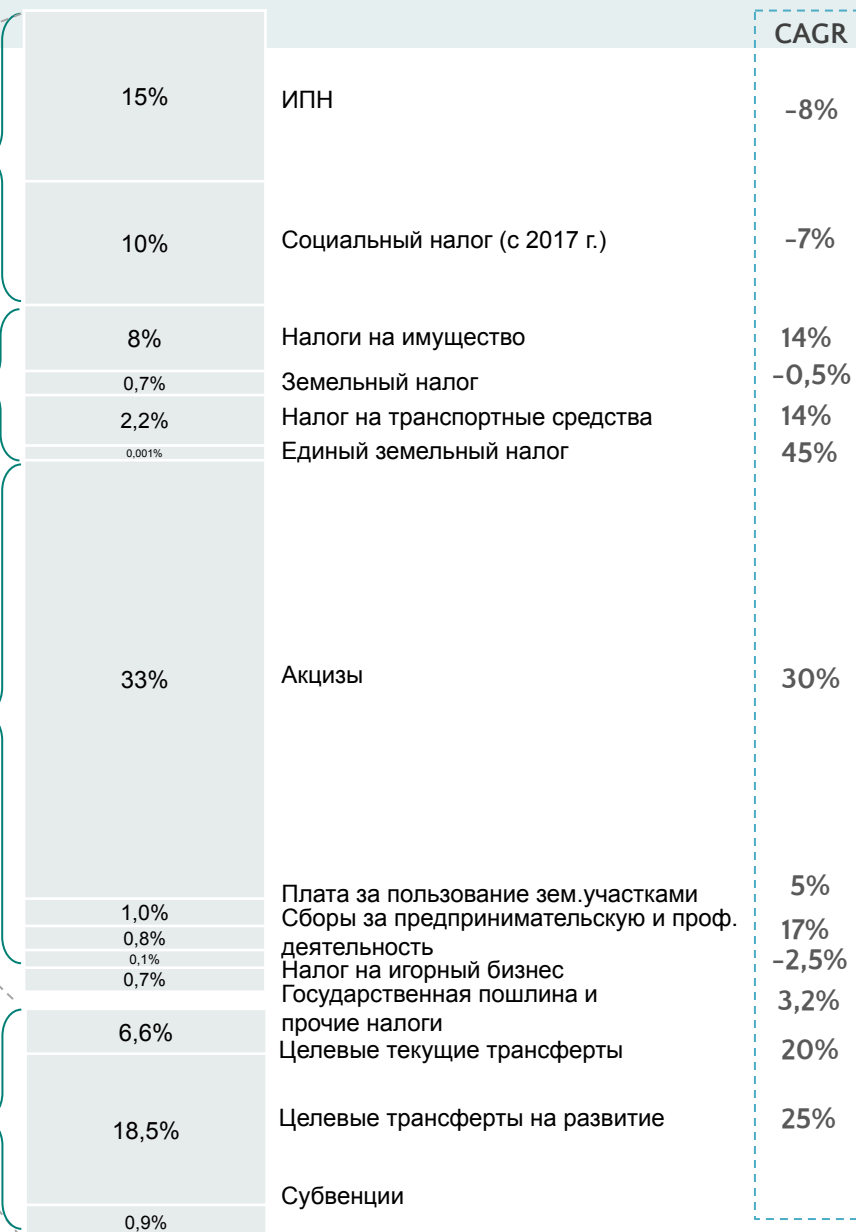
CAGR

15%
ИПН
-8%

10%
Социальный налог (с 2017 г.)
-7%

8%
Налоги на имущество
14%

0,7%
Земельный налог
-0,5%

2,2%
Налог на транспортные средства
14%

0,001%
Единый земельный налог
45%

33%
Акцизы
30%

1,0%
Плата за пользование зем.участками
5%

0,8%
Сборы за предпринимательскую и проф. деятельность
17%

0,1%
Налог на игорный бизнес
-2,5%

0,7%
Государственная пошлина и прочие налоги
3,2%

6,6%
Целевые текущие трансферты
20%

18,5%
Целевые трансферты на развитие
25%

0,9%
Субвенции